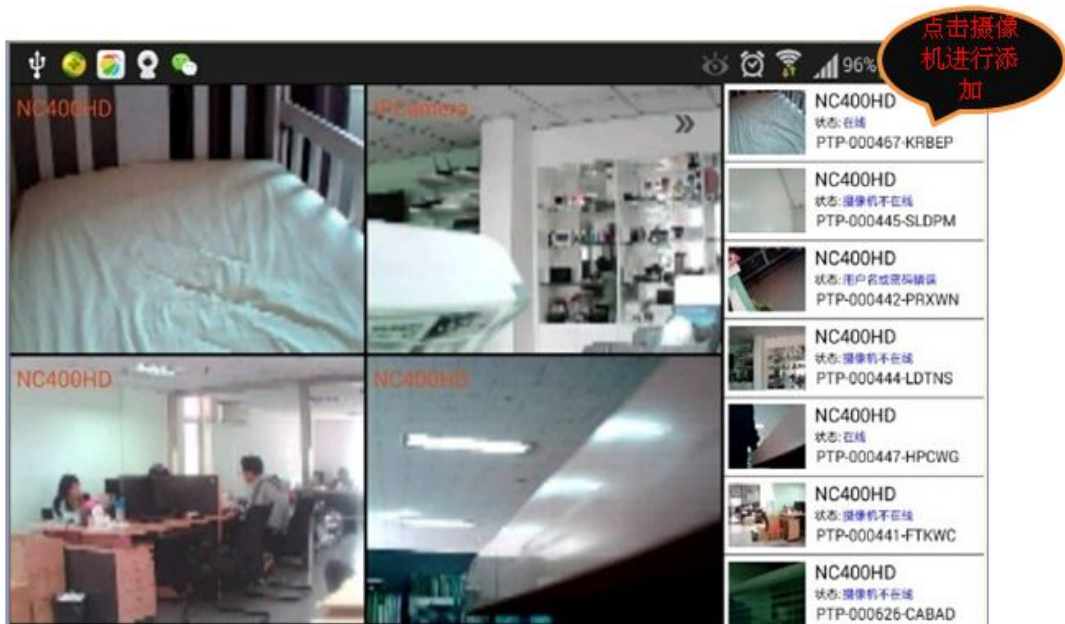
点击摄像机进行添加

96%

NC400HD

IPCamera

NC400HD

NC400HD

NC400HD
状态: 在线
PTP-000467-KRBEP

NC400HD
状态: 摄像机不在线
PTP-000445-SLDPM

NC400HD
状态: 用户名或密码错误
PTP-000442-PRXWN

NC400HD
状态: 摄像机不在线
PTP-000444-LDTNS

NC400HD
状态: 在线
PTP-000447-HPCWG

NC400HD
状态: 摄像机不在线
PTP-000441-FTKWC

NC400HD
状态: 摄像机不在线
PTP-000626-CABAD